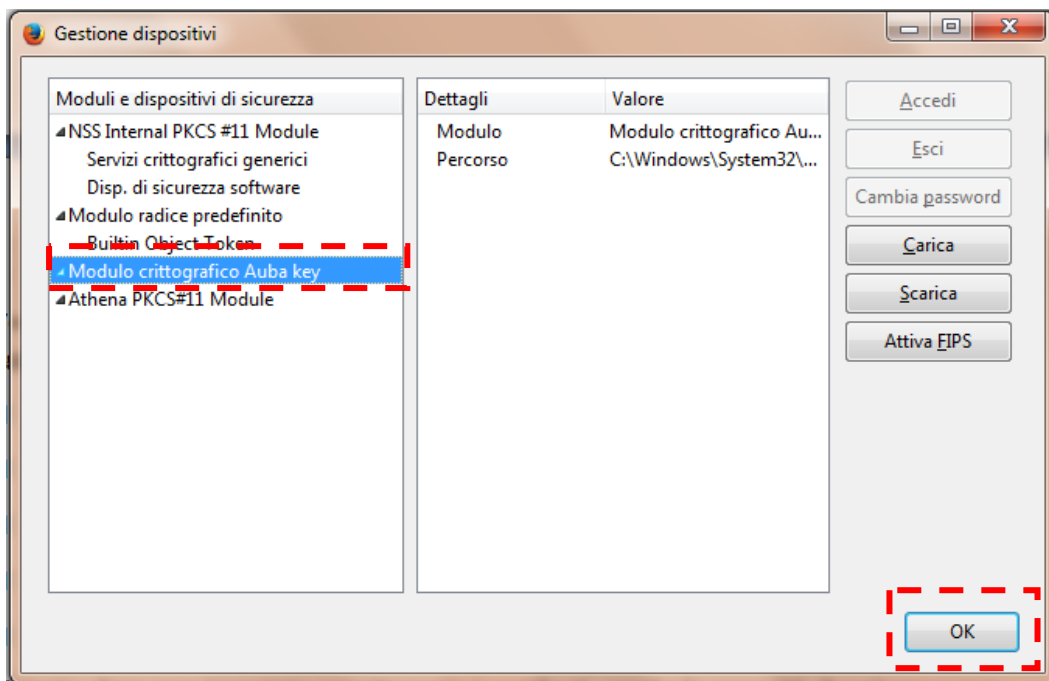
Gestione dispositivi

Moduli e dispositivi di sicurezza
NSS Internal PKCS #11 Module
Servizi crittografici generici
Disp. di sicurezza software
Modulo radice predefinito
Builtin Object Token
Modulo crittografico Auba key
Athena PKCS#11 Module

| Dettagli | Valore |
|---|---|
| Modulo | Modulo crittografico Au... |
| Percorso | C:\Windows\System32\... |

Accedi
Esci
Cambia password
Carica
Scarica
Attiva FIPS

OK